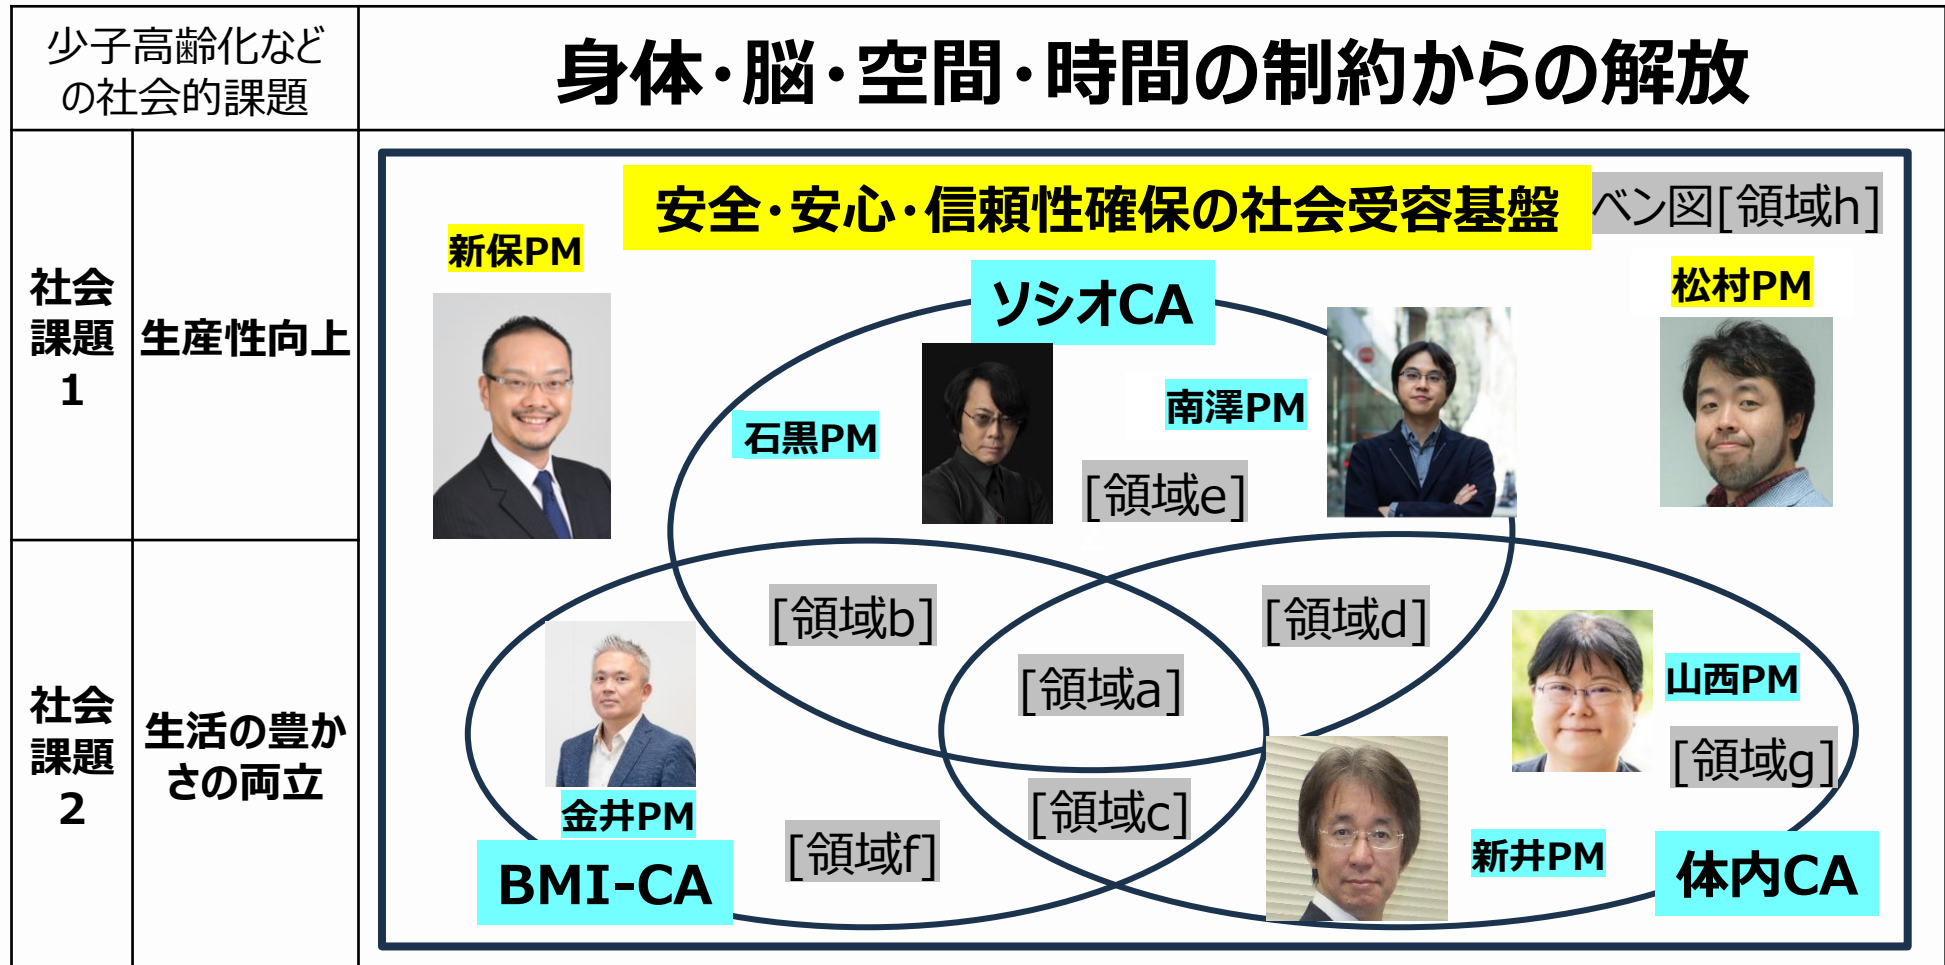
少子高齢化などの社会的課題

身体・脳・空間・時間の制約からの解放

社会課題1

生産性向上

社会課題2

生活の豊かさの両立

安全・安心・信頼性確保の社会受容基盤

ベン図[領域h]

新保PM

ソシオCA

松村PM

南澤PM

石黒PM

[領域e]

[領域b]

[領域d]

[領域a]

山西PM

[領域g]

[領域c]

金井PM

[領域f]

新井PM

BMI-CA

体内CA